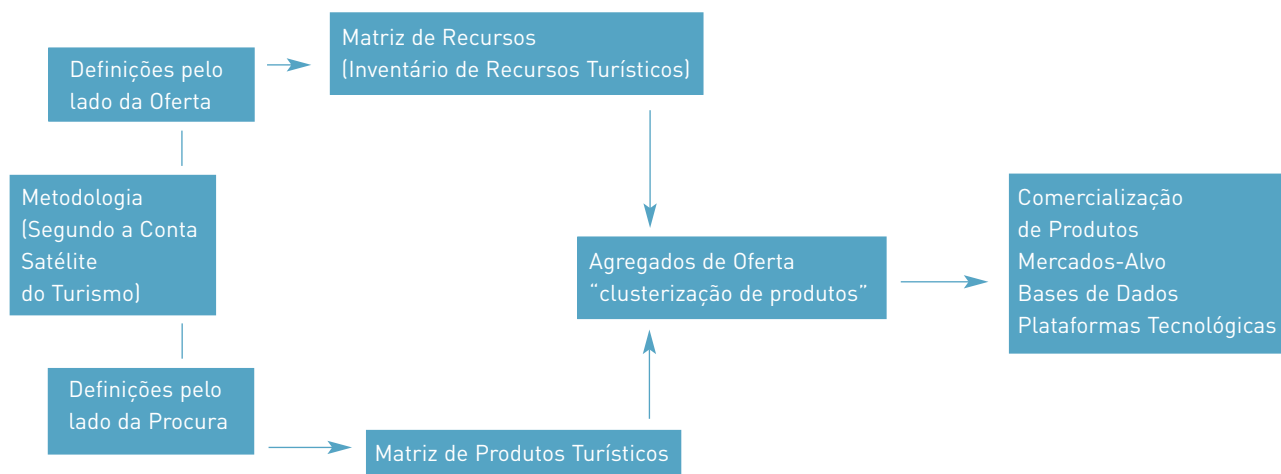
Definições pelo lado da Oferta

Matriz de Recursos (Inventário de Recursos Turísticos)

Metodologia (Segundo a Conta Satélite do Turismo)

Agregados de Oferta "clusterização de produtos"

Comercialização de Produtos
Mercados-Alvo
Bases de Dados
Plataformas Tecnológicas

Definições pelo lado da Procura

Matriz de Produtos Turísticos